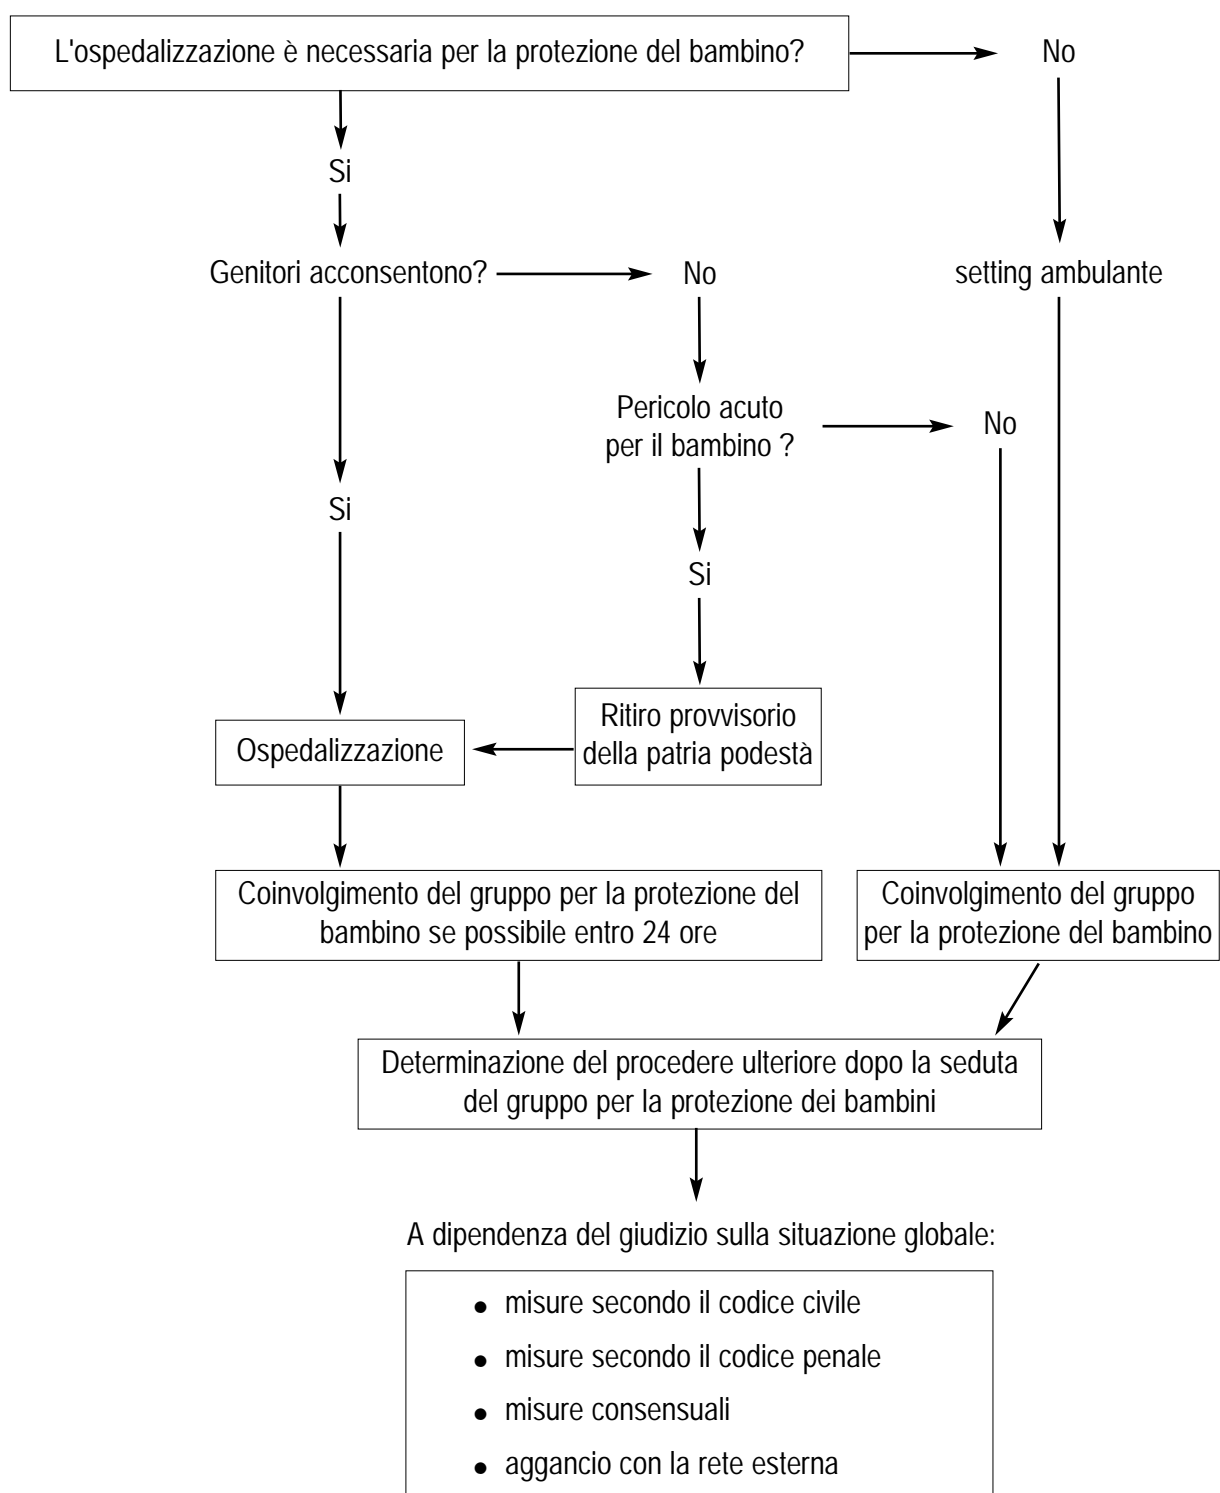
L'ospedalizzazione è necessaria per la protezione del bambino?

No

Si

Genitori acconsentono?

No

setting ambulante

Pericolo acuto per il bambino ?

No

Si

Si

Ritiro provvisorio della patria podestà

Ospedalizzazione

Coinvolgimento del gruppo per la protezione del bambino se possibile entro 24 ore

Coinvolgimento del gruppo per la protezione del bambino

Determinazione del procedere ulteriore dopo la seduta del gruppo per la protezione dei bambini

A dipendenza del giudizio sulla situazione globale:

- misure secondo il codice civile
- misure secondo il codice penale
- misure consensuali
- aggancio con la rete esterna